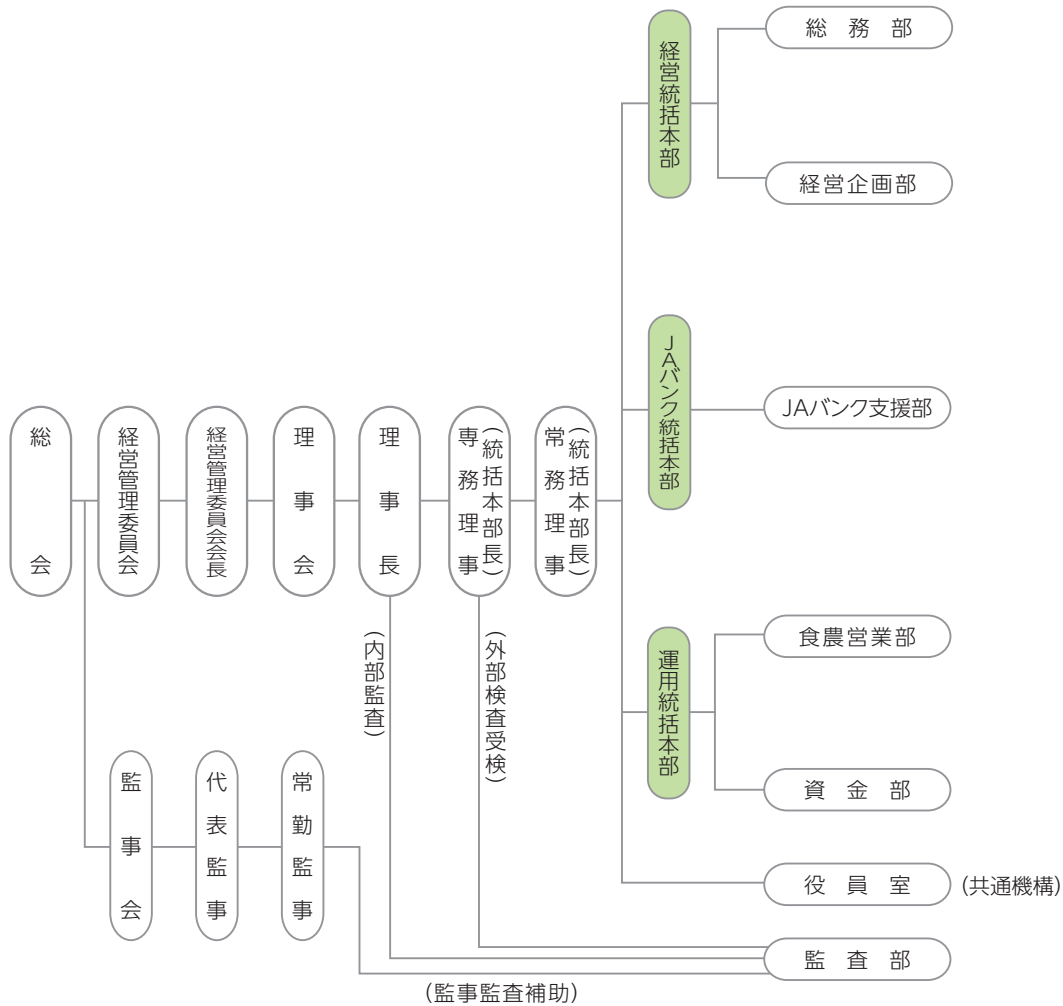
総会

経営管理委員会

経営管理委員会会長

理事会

理事長

専務理事(統括本部長)

常務理事(統括本部長)

経営統括本部

総務部

経営企画部

JAバンク統括本部

JAバンク支援部

運用統括本部

食農営業部

資金部

役員室 (共通機構)

監事会

代表監事

常勤監事

(内部監査)

(外部検査受検)

監査部

(監事監査補助)